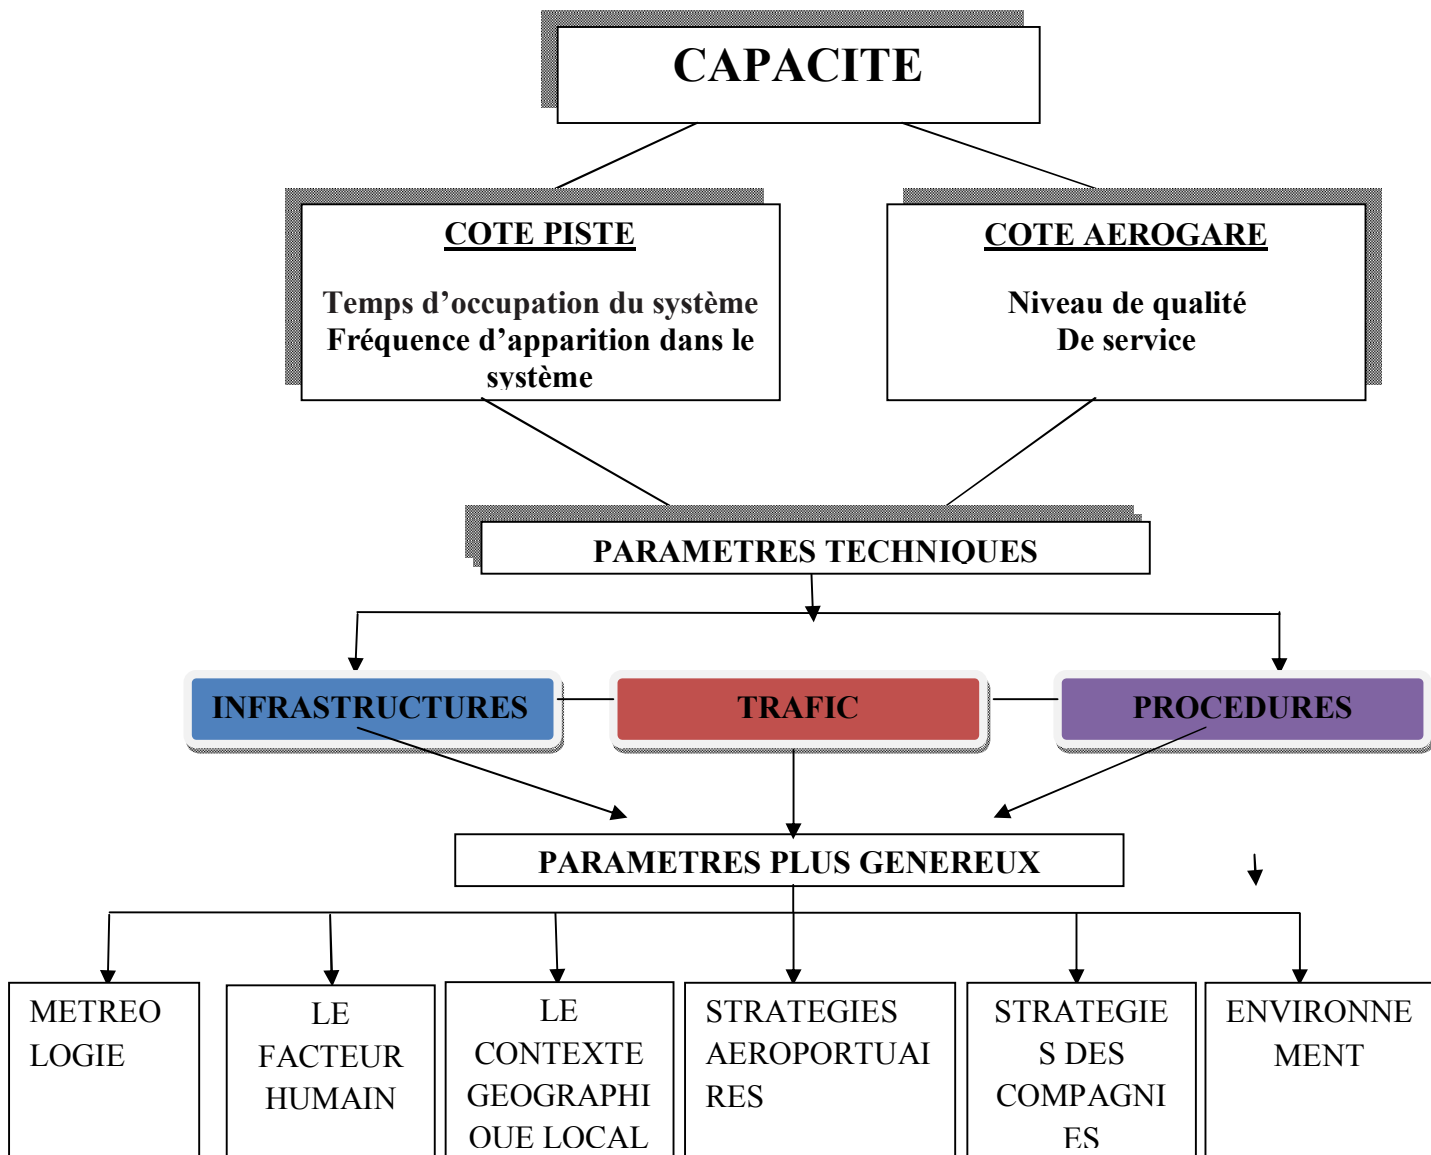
CAPACITE

COTE PISTE

Temps d’occupation du système
Fréquence d’apparition dans le système

COTE AEROGARE

Niveau de qualité
De service

PARAMETRES TECHNIQUES

INFRASTRUCTURES

TRAFIC

PROCEDURES

PARAMETRES PLUS GENEREUX

METREOLOGIE

LE FACTEUR HUMAIN

LE CONTEXTE GEOGRAPHIQUE LOCAL

STRATEGIES AEROPORTUAIRES

STRATEGIES DES COMPAGNIES

ENVIRONNEMENT